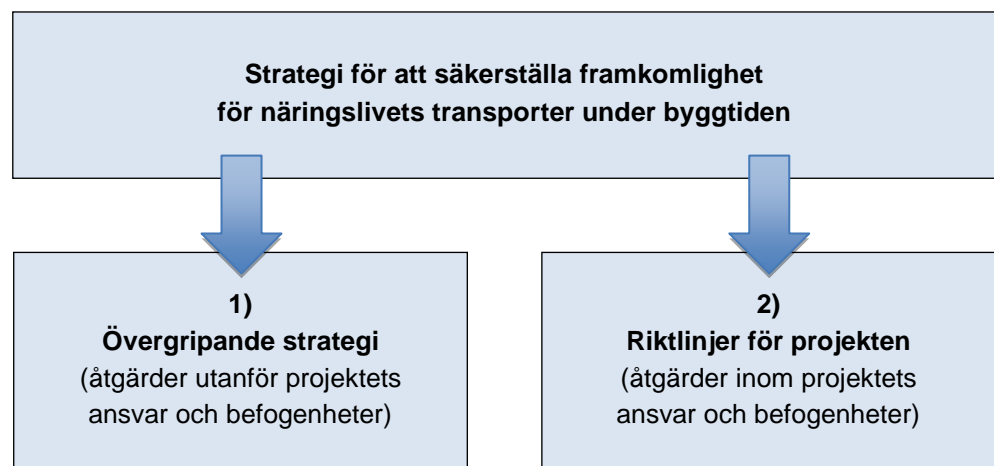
Strategi för att säkerställa framkomlighet för näringslivets transporter under byggtiden

1)
Övergripande strategi
(åtgärder utanför projektets ansvar och befogenheter)

2)
Riktlinjer för projekten
(åtgärder inom projektets ansvar och befogenheter)